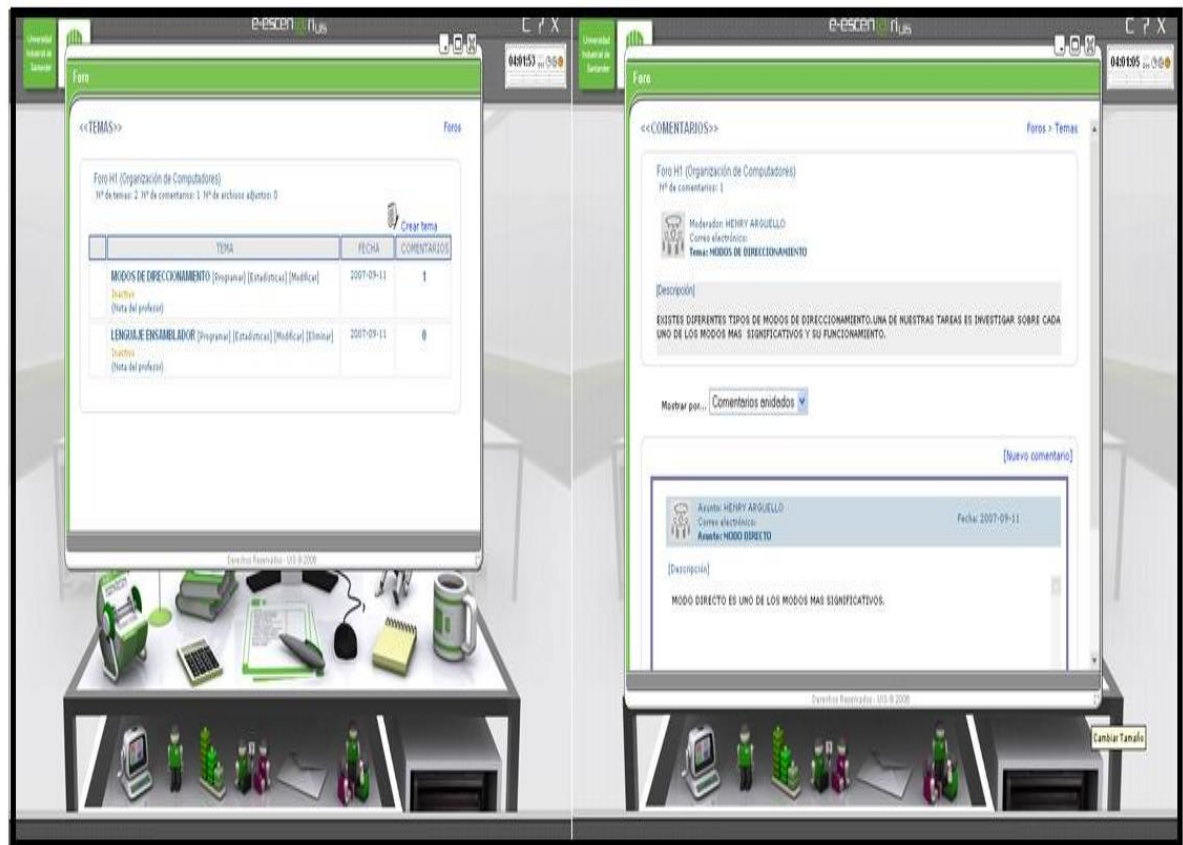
Universidad Industrial de Santander

e-escenari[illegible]uis

C ? X

04:01:53

Foro

<<TEMAS>>

Foros

Foro H1 (Organización de Computadores)
Nº de temas: 2 Nº de comentarios: 1 Nº de archivos adjuntos: 0

Crear tema

| | TEMA | FECHA | COMENTARIOS |
|---|---|---|---|
| | MODOS DE DIRECCIONAMIENTO [Programar] [Estadísticas] [Modificar] Inactivo (Nota del profesor) | 2007-09-11 | 1 |
| | LENGUAJE ENSAMBLADOR [Programar] [Estadísticas] [Modificar] [Eliminar] Inactivo (Nota del profesor) | 2007-09-11 | 0 |

Derechos Reservados - UIS © 2008

Universidad Industrial de Santander

e-escenari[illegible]uis

C ? X

04:01:05

Foro

<<COMENTARIOS>>

Foros > Temas

Foro H1 (Organización de Computadores)
Nº de comentarios: 1

Moderador: HENRY ARGUELLO
Correo electrónico:
Tema: MODOS DE DIRECCIONAMIENTO

[Descripción]

EXISTES DIFERENTES TIPOS DE MODOS DE DIRECCIONAMIENTO.UNA DE NUESTRAS TAREAS ES INVESTIGAR SOBRE CADA UNO DE LOS MODOS MAS SIGNIFICATIVOS Y SU FUNCIONAMIENTO.

Mostrar por... Comentarios anidados

[Nuevo comentario]

Autor: HENRY ARGUELLO
Correo electrónico:
Asunto: MODO DIRECTO

Fecha: 2007-09-11

[Descripción]

MODO DIRECTO ES UNO DE LOS MODOS MAS SIGNIFICATIVOS.

Derechos Reservados - UIS © 2008

Cambiar Tamaño